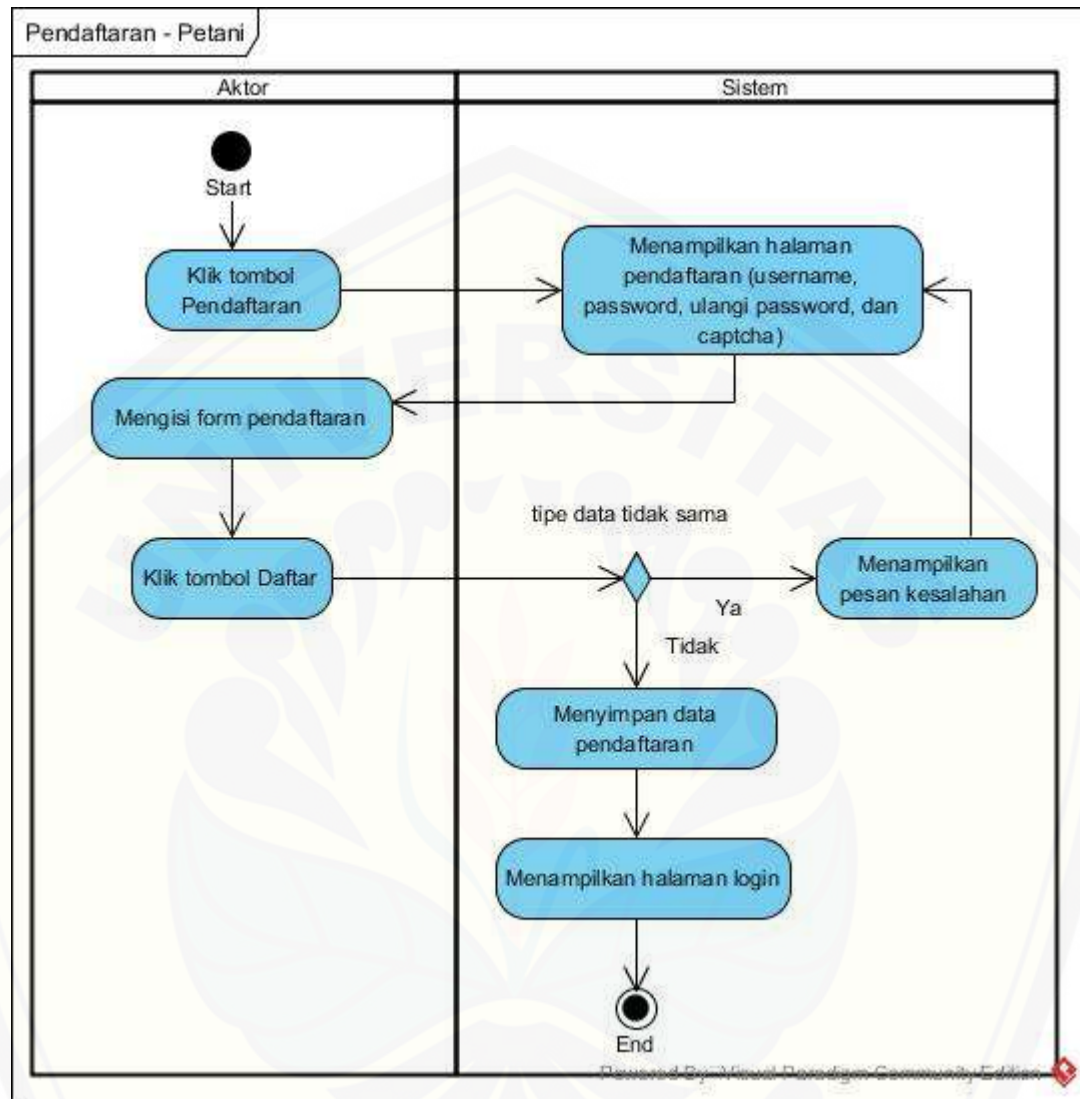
Pendaftaran - Petani

Aktor

Sistem

Start

Klik tombol Pendaftaran

Menampilkan halaman pendaftaran (username, password, ulangi password, dan captcha)

Mengisi form pendaftaran

tipe data tidak sama

Klik tombol Daftar

Menampilkan pesan kesalahan

Ya

Tidak

Menyimpan data pendaftaran

Menampilkan halaman login

End

Powered By: Visual Paradigm Community Edition